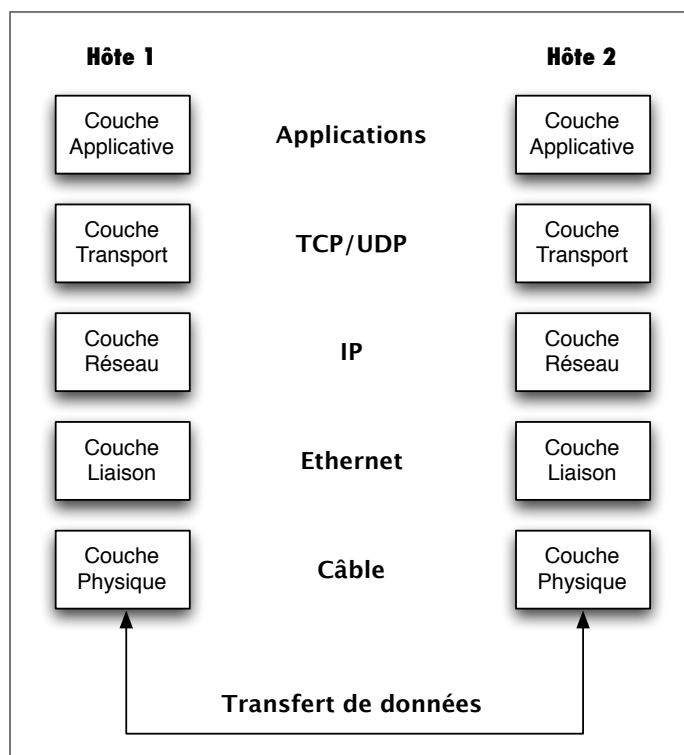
Hôte 1

Hôte 2

Couche Applicative

Applications

Couche Applicative

Couche Transport

TCP/UDP

Couche Transport

Couche Réseau

IP

Couche Réseau

Couche Liaison

Ethernet

Couche Liaison

Couche Physique

Câble

Couche Physique

Transfert de données